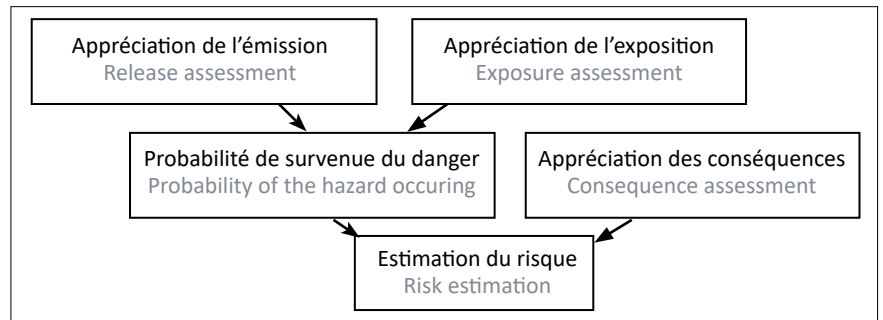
Appréciation de l'émission
Release assessment

Appréciation de l'exposition
Exposure assessment

Probabilité de survenue du danger
Probability of the hazard occuring

Appréciation des conséquences
Consequence assessment

Estimation du risque
Risk estimation